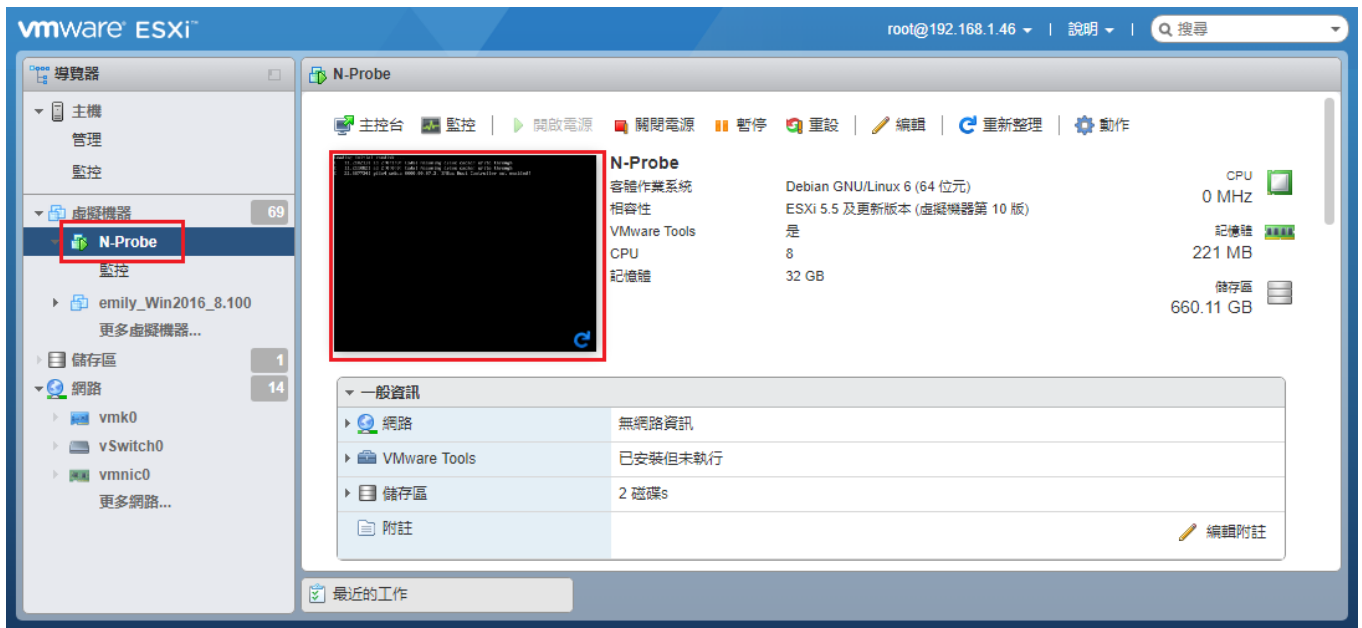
vmware ESXi

root@192.168.1.46 ▾ | 說明 ▾ | 搜尋

導覽器

主機
管理
監控

虛擬機器 69
N-Probe
監控
emily_Win2016_8.100
更多虛擬機器...

儲存區 1

網路 14
vmk0
vSwitch0
vmnic0
更多網路...

N-Probe

主控台 | 監控 | 開啟電源 | 關閉電源 | 暫停 | 重設 | 編輯 | 重新整理 | 動作

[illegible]

N-Probe

| | |
|---|---|
| 客體作業系統 | Debian GNU/Linux 6 (64 位元) |
| 相容性 | ESXi 5.5 及更新版本 (虛擬機器第 10 版) |
| VMware Tools | 是 |
| CPU | 8 |
| 記憶體 | 32 GB |

CPU
0 MHz

記憶體
221 MB

儲存區
660.11 GB

一般資訊

| | |
|---|---|
| 網路 | 無網路資訊 |
| VMware Tools | 已安裝但未執行 |
| 儲存區 | 2 磁碟s |
| 附註 | 編輯附註 |

最近的工作